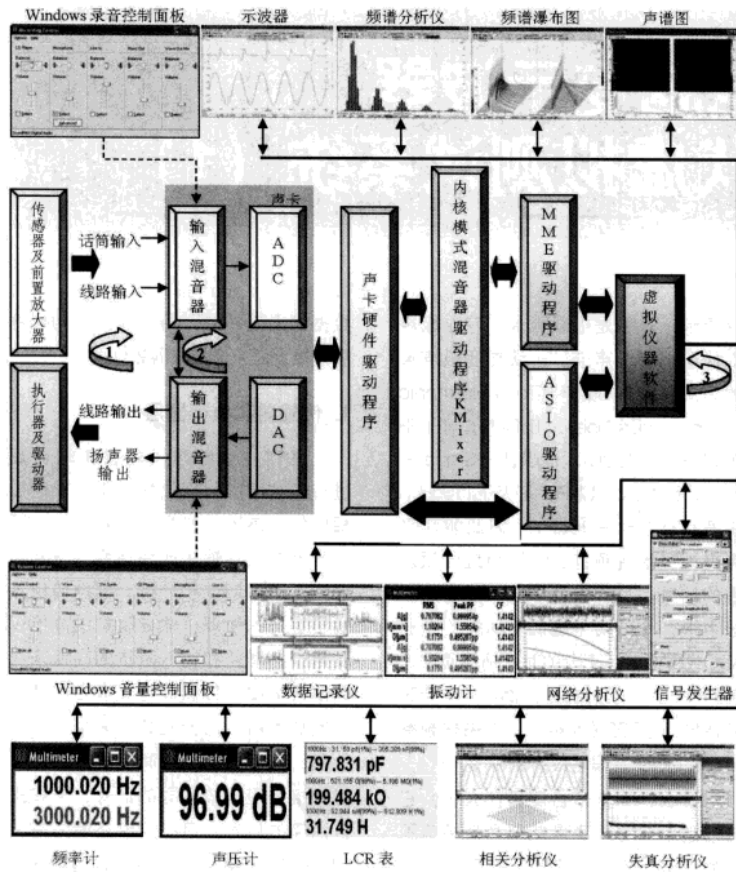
Windows 录音控制面板
示波器
频谱分析仪
频谱瀑布图
声谱图

传感器及前置放大器
话筒输入
线路输入
声卡
输入混音器
ADC
声卡硬件驱动程序
内核模式混音器驱动程序KMixer
MME驱动程序
虚拟仪器软件
ASIO驱动程序
1
2
3
执行器及驱动器
线路输出
扬声器输出
输出混音器
DAC

Windows 音量控制面板
数据记录仪
振动计
网络分析仪
信号发生器

Multimeter
1000.020 Hz
3000.020 Hz
频率计

Multimeter
96.99 dB
声压计

797.831 pF
199.484 kO
31.749 H
LCR 表

相关分析仪
失真分析仪